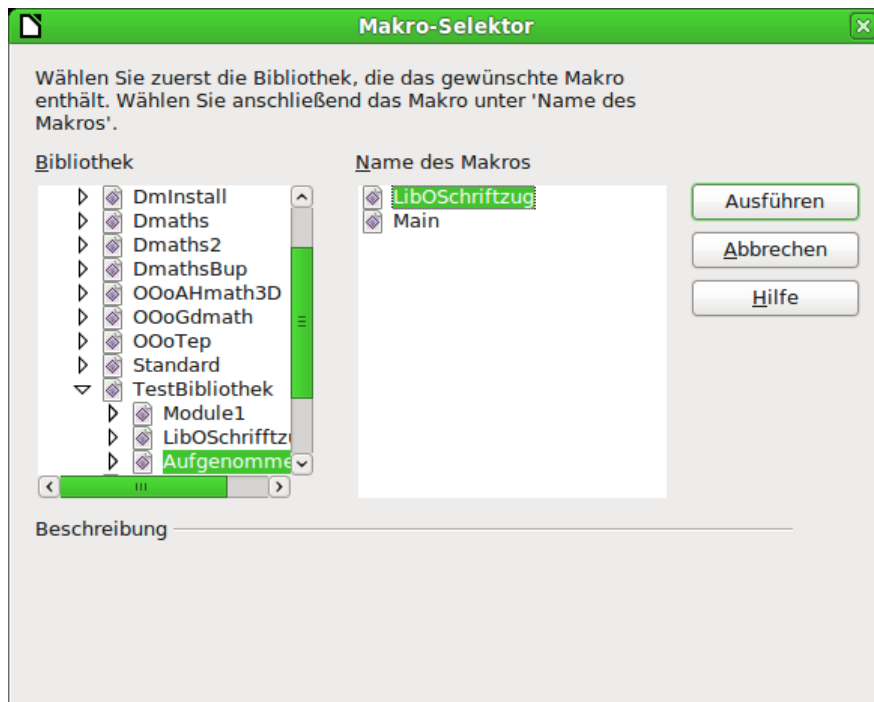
Makro-Selektor

Wählen Sie zuerst die Bibliothek, die das gewünschte Makro enthält. Wählen Sie anschließend das Makro unter 'Name des Makros'.

Bibliothek

DmInstall
Dmaths
Dmaths2
DmathsBup
OOoAHmath3D
OOoGdmath
OOoTep
Standard
TestBibliothek
Module1
LibOSchrifftz
Aufgenomme

Name des Makros

LibOSchriftzug
Main

Ausführen

Abbrechen

Hilfe

Beschreibung